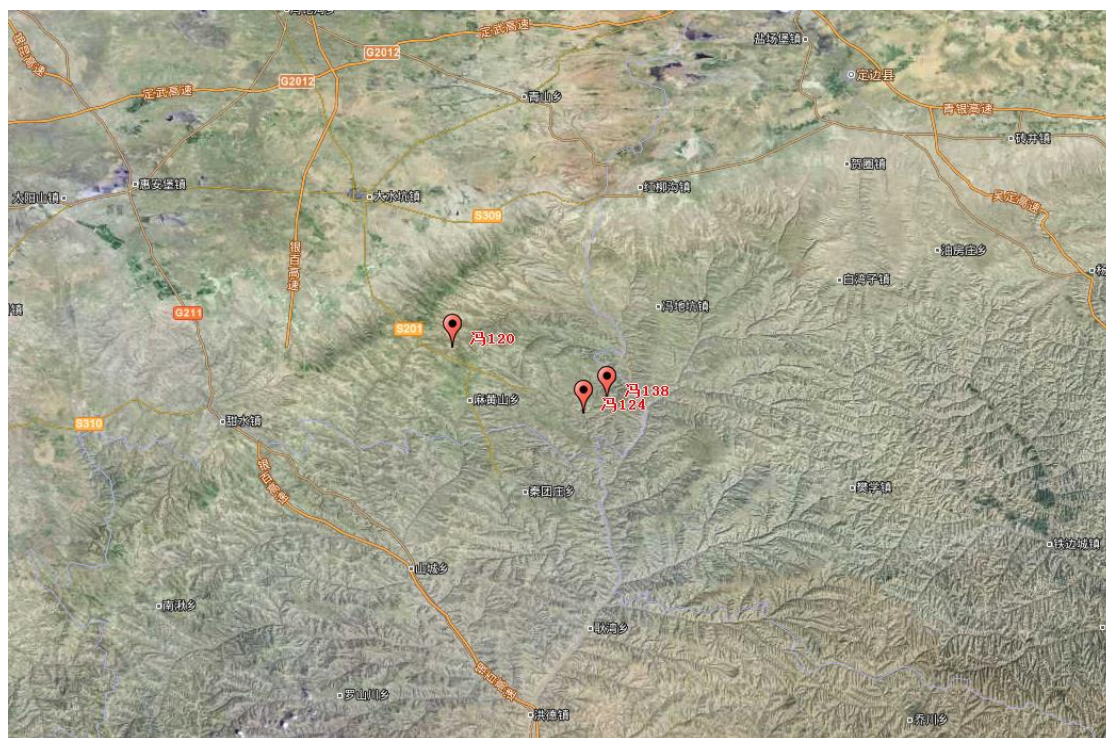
定武高速
G2012
G2012
定武高速
盐场堡镇
定边县
青山乡
青银高速
砖井镇
太阳山镇
惠安堡镇
大水坑镇
红柳沟镇
贺圈镇
S309
定武高速
银百高速
油房庄乡
白湾子镇
G211
冯地坑镇
S201
冯120
冯138
冯124
麻黄山乡
S310
甜水镇
银百高速
樊学镇
秦团庄乡
铁边城镇
山城乡
南湫乡
耿湾乡
银百高速
罗山川乡
洪德镇
乔川乡